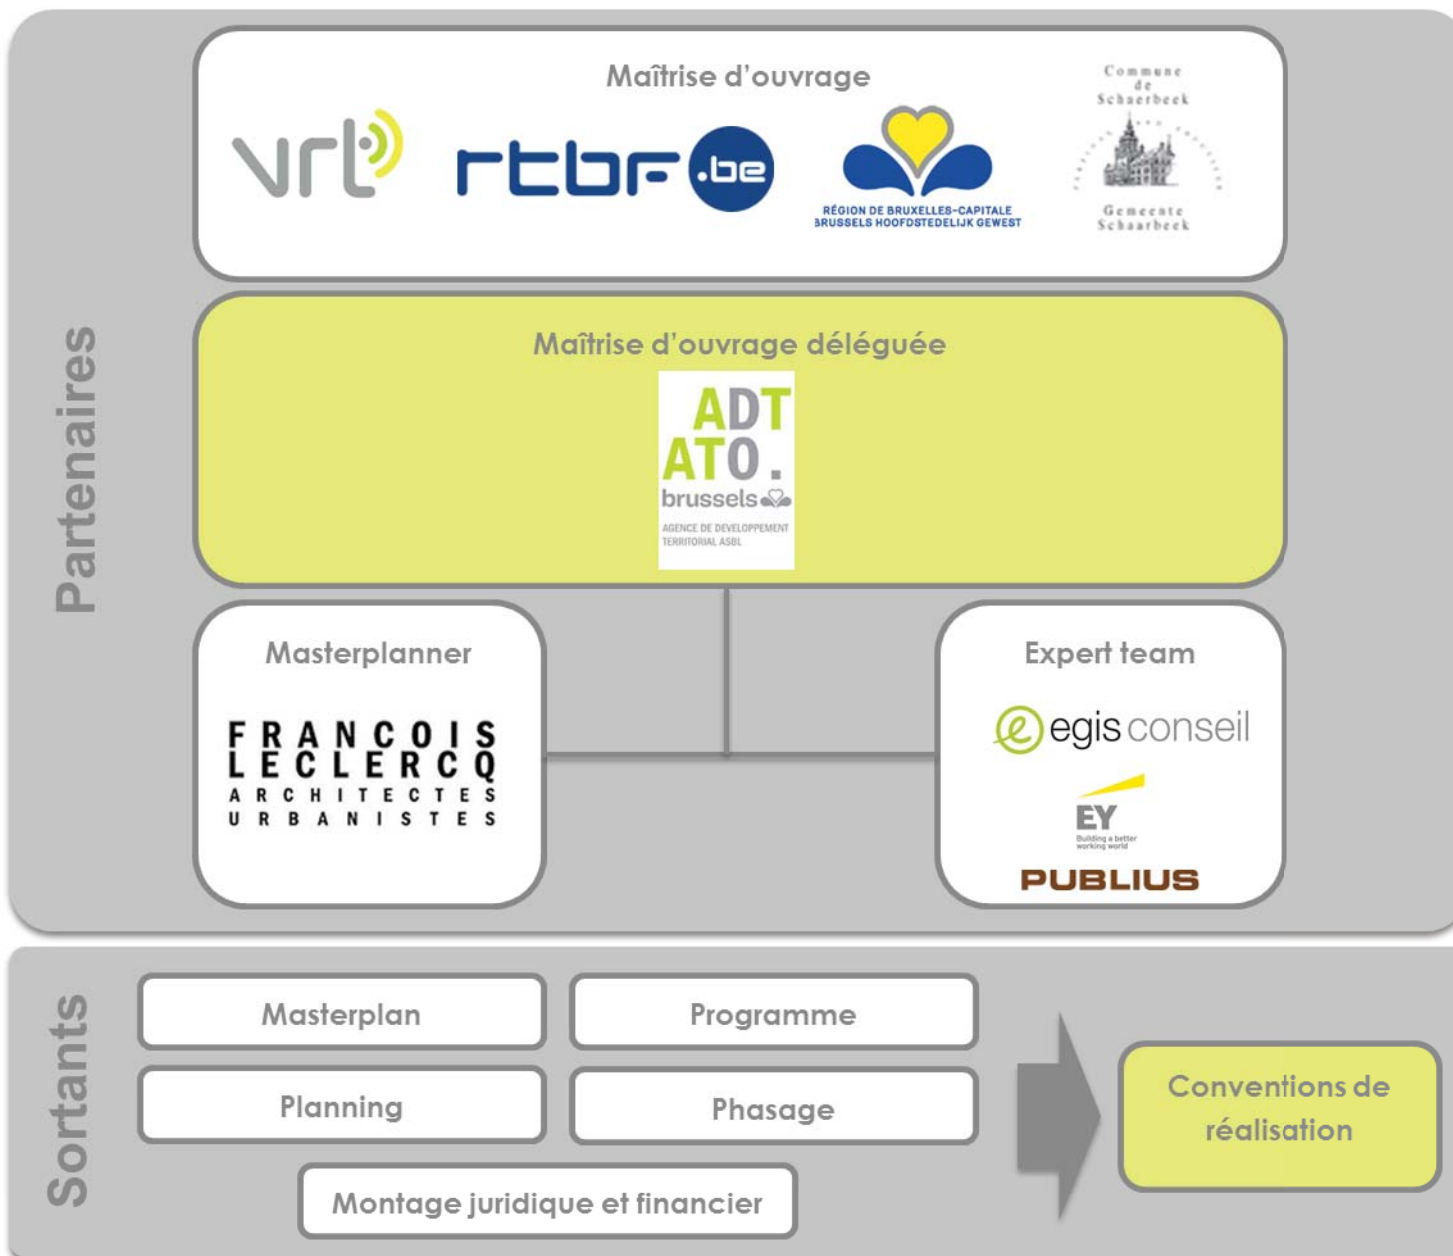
Partenaires

Maîtrise d'ouvrage

vrt rtbf .be

RÉGION DE BRUXELLES-CAPITALE
BRUSSELS HOOFDSTEDELIJK GEWEST

Commune de Schaerbeek

Gemeente Schaarbeek

Maîtrise d'ouvrage déléguée

ADT
ATO.
brussels
AGENCE DE DEVELOPPEMENT TERRITORIAL ASBL

Masterplanner

FRANCOIS LECLERCQ
ARCHITECTES
URBANISTES

Expert team

egis conseil

EY
Building a better working world

PUBLIUS

Sortants

Masterplan

Programme

Planning

Phasage

Montage juridique et financier

Conventions de réalisation